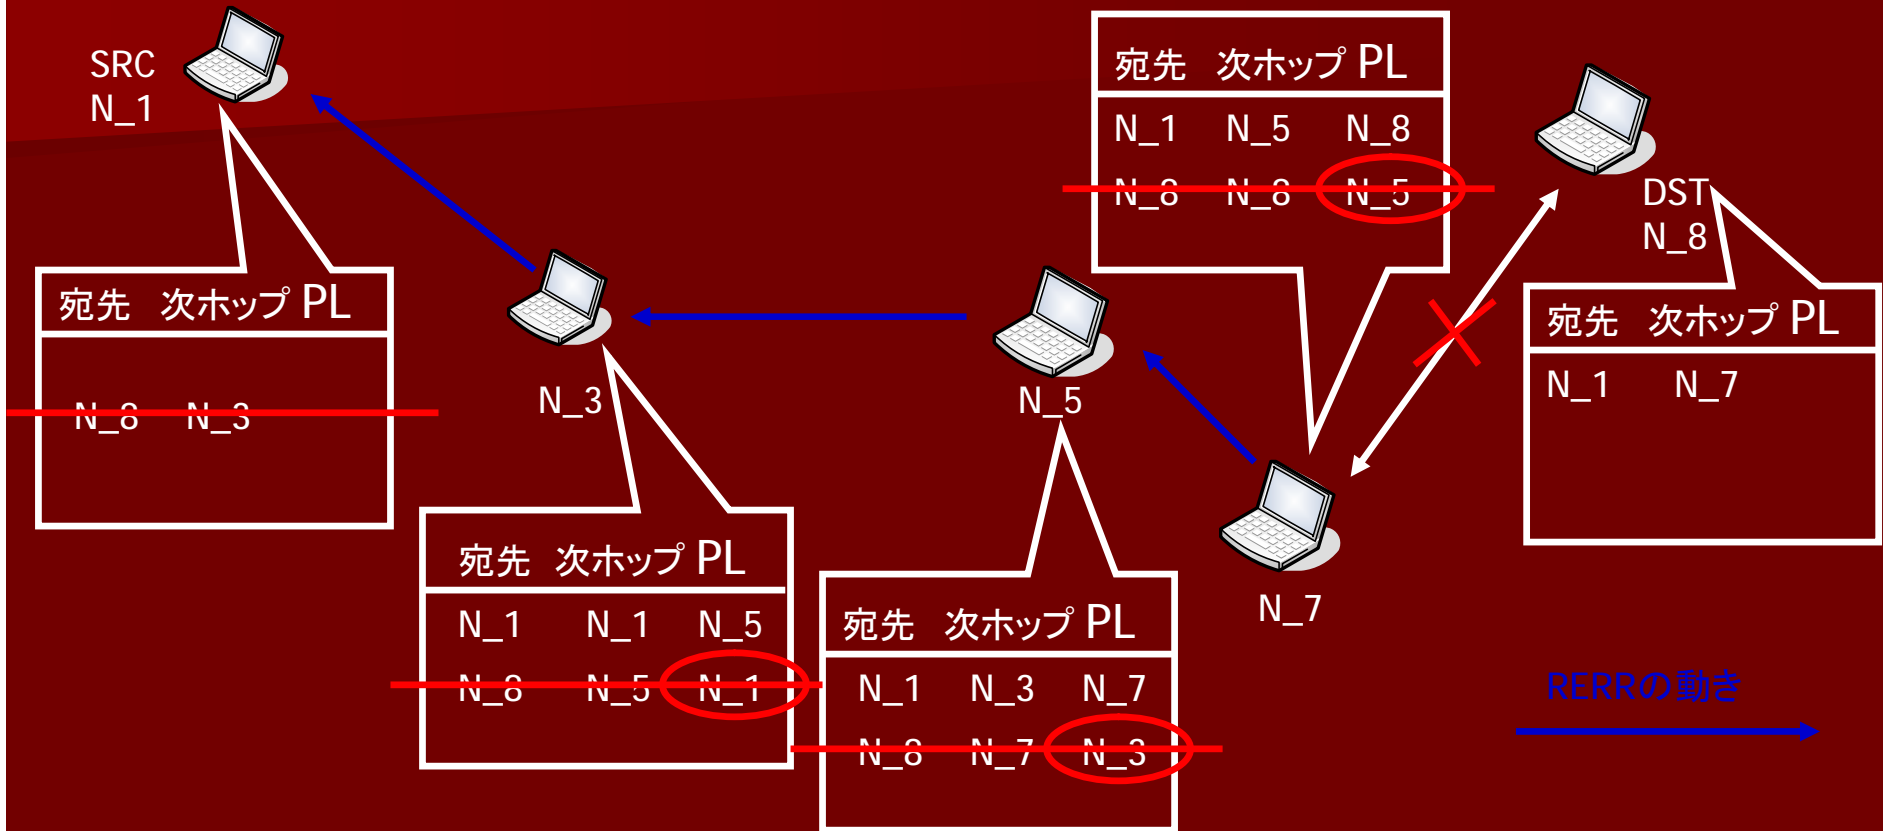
SRC
N_1

宛先 次ホップ PL

| | | |
|---|---|---|
| N_8 | N_3 | |

N_3

宛先 次ホップ PL

| | | |
|---|---|---|
| N_1 | N_1 | N_5 |
| N_8 | N_5 | N_1 |

N_5

宛先 次ホップ PL

| | | |
|---|---|---|
| N_1 | N_3 | N_7 |
| N_8 | N_7 | N_3 |

宛先 次ホップ PL

| | | |
|---|---|---|
| N_1 | N_5 | N_8 |
| N_8 | N_8 | N_5 |

N_7

DST
N_8

宛先 次ホップ PL

| | | |
|---|---|---|
| N_1 | N_7 | |

RERRの動き